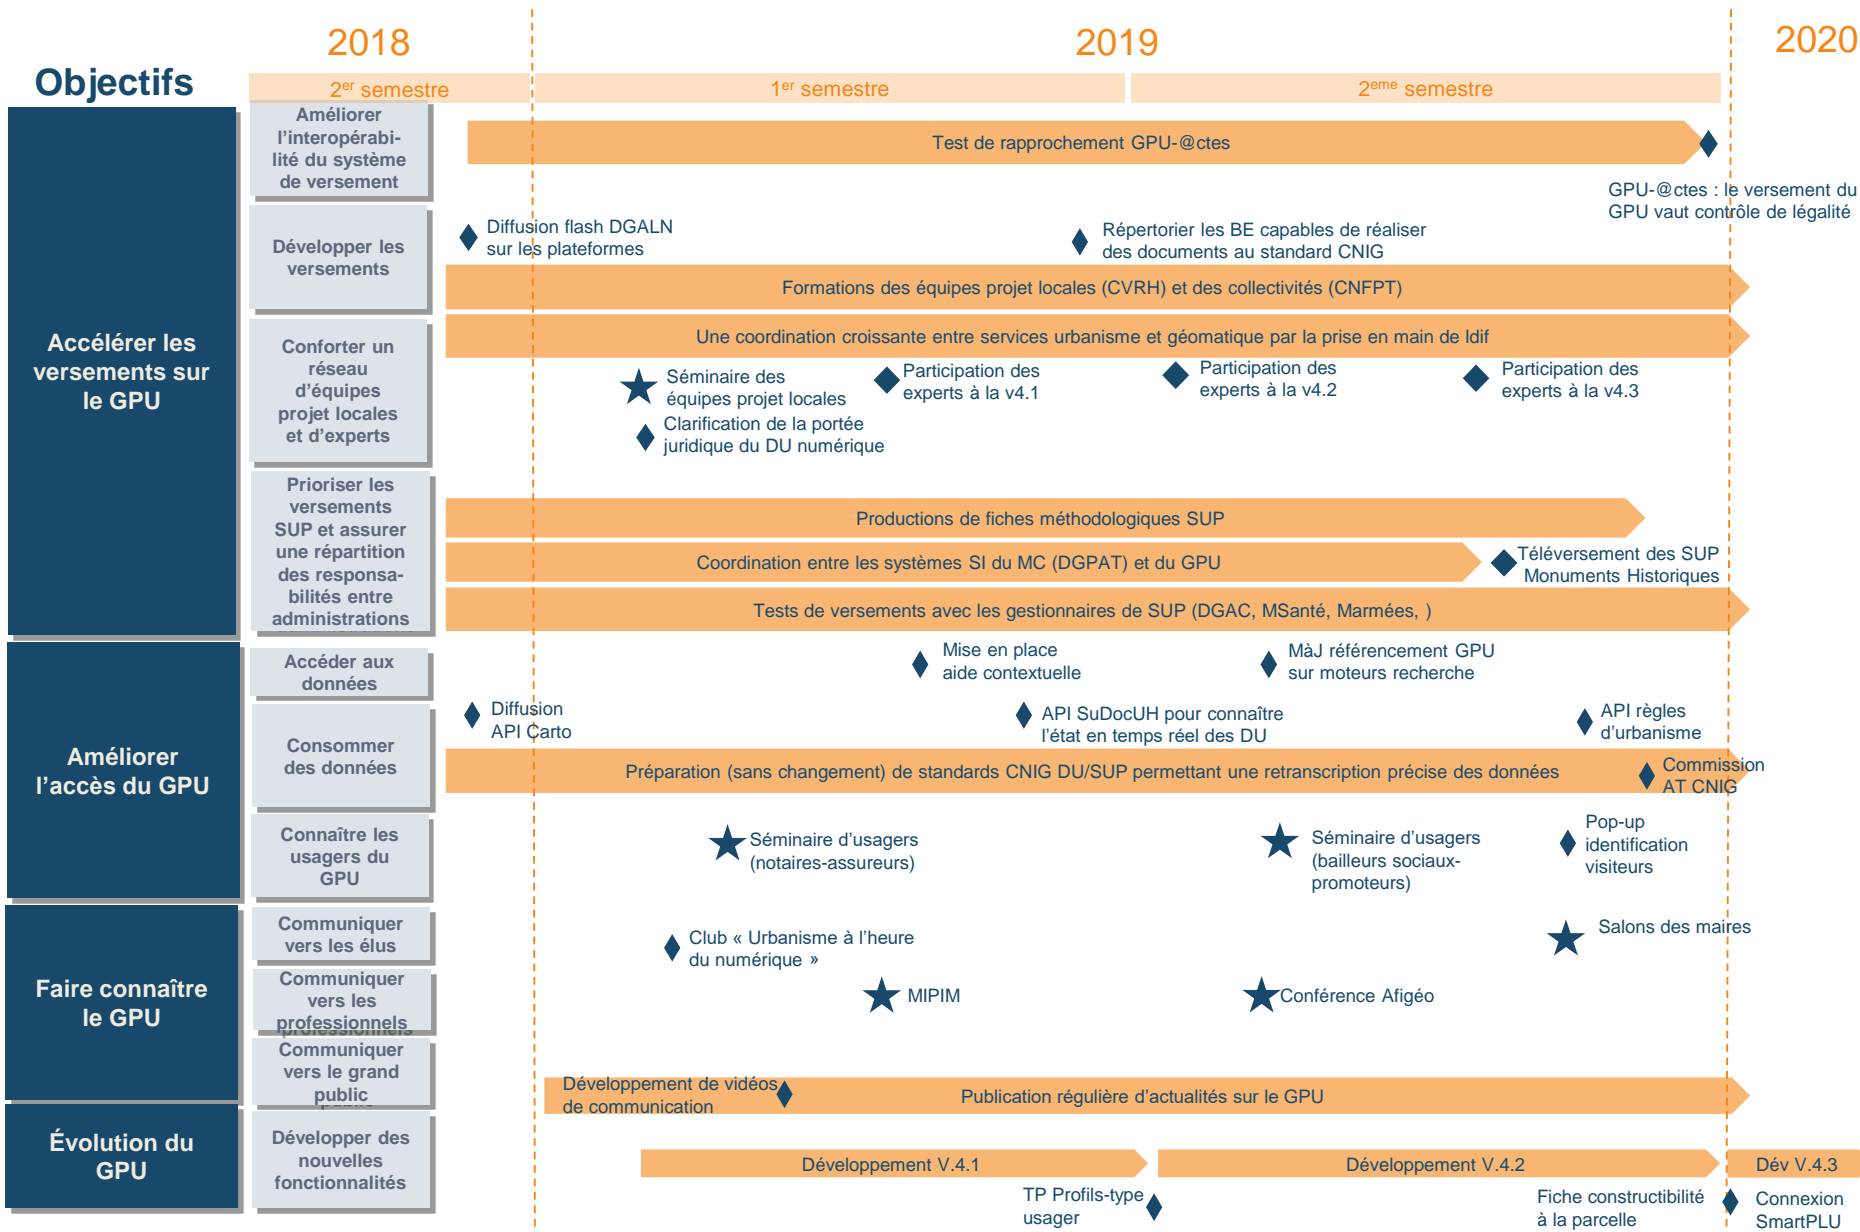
2018 2019 2020

Objectifs

2$^{er}$ semestre 1$^{er}$ semestre 2$^{eme}$ semestre

Accélérer les versements sur le GPU

Améliorer l'interopérabilité du système de versement

Test de rapprochement GPU-@ctes

GPU-@ctes : le versement du GPU vaut contrôle de légalité

Développer les versements

Diffusion flash DGALN sur les plateformes

Répertorier les BE capables de réaliser des documents au standard CNIG

Formations des équipes projet locales (CVRH) et des collectivités (CNFPT)

Conforter un réseau d'équipes projet locales et d'experts

Une coordination croissante entre services urbanisme et géomatique par la prise en main de Idif

Séminaire des équipes projet locales

Participation des experts à la v4.1

Participation des experts à la v4.2

Participation des experts à la v4.3

Clarification de la portée juridique du DU numérique

Prioriser les versements SUP et assurer une répartition des responsabilités entre administrations

Productions de fiches méthodologiques SUP

Coordination entre les systèmes SI du MC (DGPAT) et du GPU

Téléversement des SUP Monuments Historiques

Tests de versements avec les gestionnaires de SUP (DGAC, MSanté, Marmées, )

Améliorer l'accès du GPU

Accéder aux données

Mise en place aide contextuelle

MàJ référencement GPU sur moteurs recherche

Consommer des données

Diffusion API Carto

API SuDocUH pour connaître l'état en temps réel des DU

API règles d'urbanisme

Préparation (sans changement) de standards CNIG DU/SUP permettant une retranscription précise des données

Commission AT CNIG

Connaître les usagers du GPU

Séminaire d'usagers (notaires-assureurs)

Séminaire d'usagers (bailleurs sociaux-promoteurs)

Pop-up identification visiteurs

Faire connaître le GPU

Communiquer vers les élus

Club « Urbanisme à l'heure du numérique »

Salons des maires

Communiquer vers les professionnels

MIPIM

Conférence Afigéo

Communiquer vers le grand public

Développement de vidéos de communication

Publication régulière d'actualités sur le GPU

Évolution du GPU

Développer des nouvelles fonctionnalités

Développement V.4.1

Développement V.4.2

Dév V.4.3

TP Profils-type usager

Fiche constructibilité à la parcelle

Connexion SmartPLU